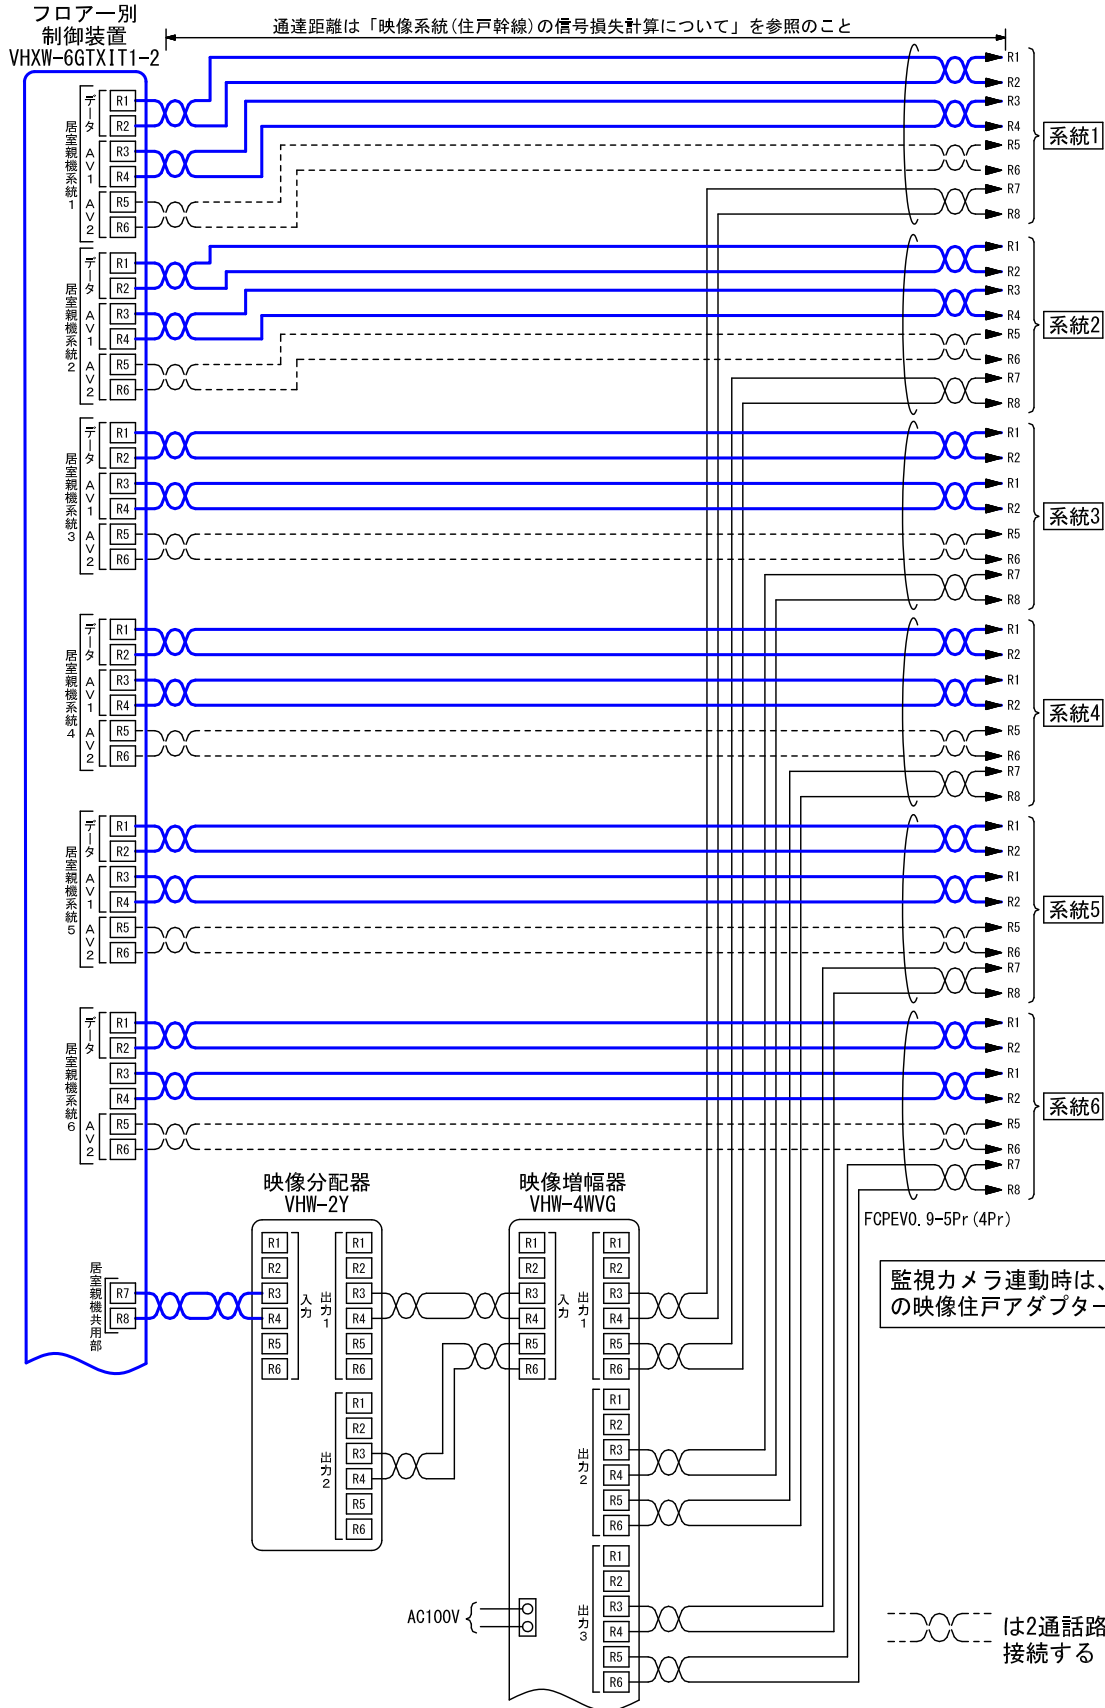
フロアー別
制御装置
VHXW-6GTXIT1-2

通達距離は「映像系統(住戸幹線)の信号損失計算について」を参照のこと

居室親機系統1
データ
R1
R2
AV1
R3
R4
AV2
R5
R6

R1
R2
R3
R4
R5
R6
R7
R8
系統1

居室親機系統2
データ
R1
R2
AV1
R3
R4
AV2
R5
R6

R1
R2
R3
R4
R5
R6
R7
R8
系統2

居室親機系統3
データ
R1
R2
AV1
R3
R4
AV2
R5
R6

R1
R2
R1
R2
R5
R6
R7
R8
系統3

居室親機系統4
データ
R1
R2
AV1
R3
R4
AV2
R5
R6

R1
R2
R1
R2
R5
R6
R7
R8
系統4

居室親機系統5
データ
R1
R2
AV1
R3
R4
AV2
R5
R6

R1
R2
R1
R2
R5
R6
R7
R8
系統5

居室親機系統6
データ
R1
R2
R3
R4
AV2
R5
R6

R1
R2
R1
R2
R5
R6
R7
R8
系統6

FCPEV0.9-5Pr(4Pr)

居室親機共用部
R7
R8

映像分配器
VHW-2Y
入力
R1
R2
R3
R4
R5
R6
出力1
R1
R2
R3
R4
R5
R6
出力2
R1
R2
R3
R4
R5
R6

映像増幅器
VHW-4WVG
入力
R1
R2
R3
R4
R5
R6
出力1
R1
R2
R3
R4
R5
R6
出力2
R1
R2
R3
R4
R5
R6
出力3
R1
R2
R3
R4
R5
R6

AC100V

監視カメラ連動時は、
の映像住戸アダプター

は2通話路
接続する